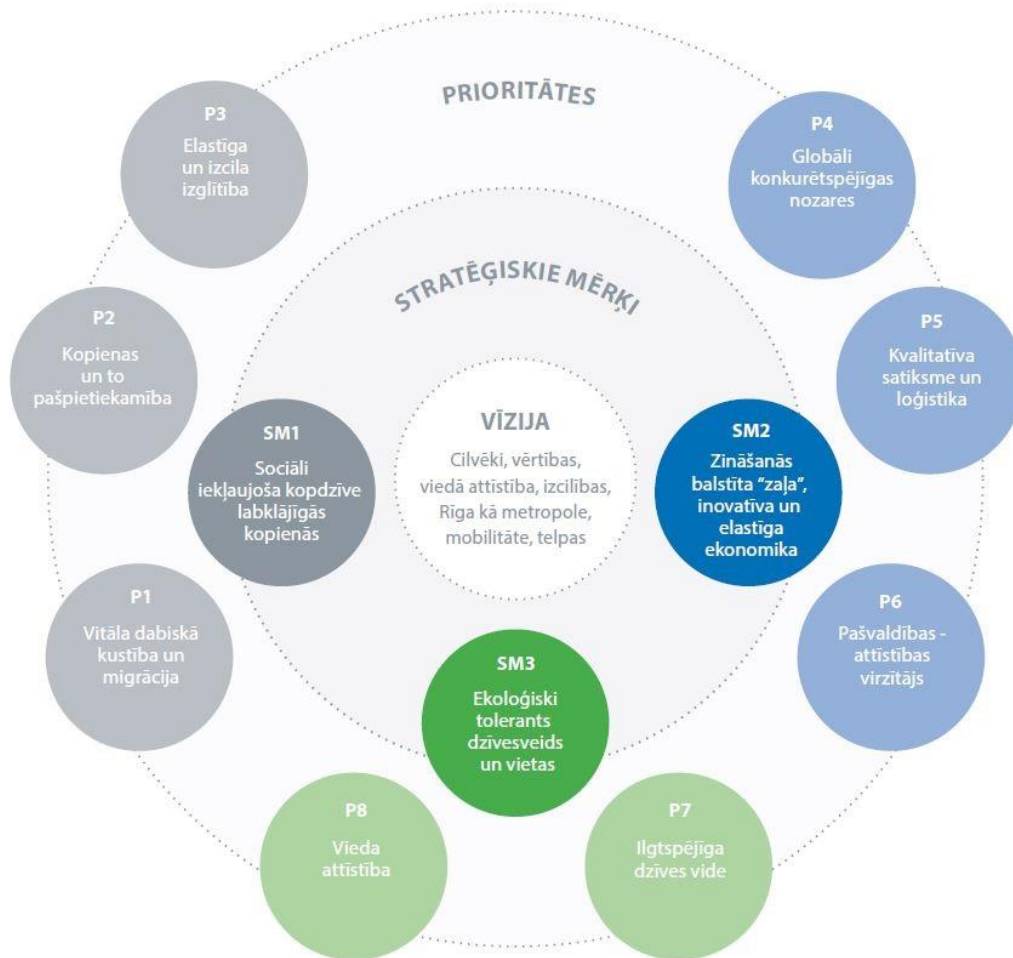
PRIORITĀTES

P3
Elastīga un izcila izglītība

P4
Globāli konkurētspējīgas nozares

STRATĒĢISKIE MĒRĶI

P2
Kopienas un to pašpietiekamība

P5
Kvalitatīva satiksme un loģistika

SM1
Sociāli iekļaujoša kopdzīve labklājīgās kopienās

VĪZIJA
Cilvēki, vērtības, viedā attīstība, izcilības, Rīga kā metropole, mobilitāte, telpas

SM2
Zināšanās balstīta "zaļa", inovatīva un elastīga ekonomika

P1
Vitāla dabiskā kustība un migrācija

P6
Pašvaldības - attīstības virzītājs

SM3
Ekoloģiski tolerants dzīvesveids un vietas

P8
Vieda attīstība

P7
Ilgtspējīga dzīves vide